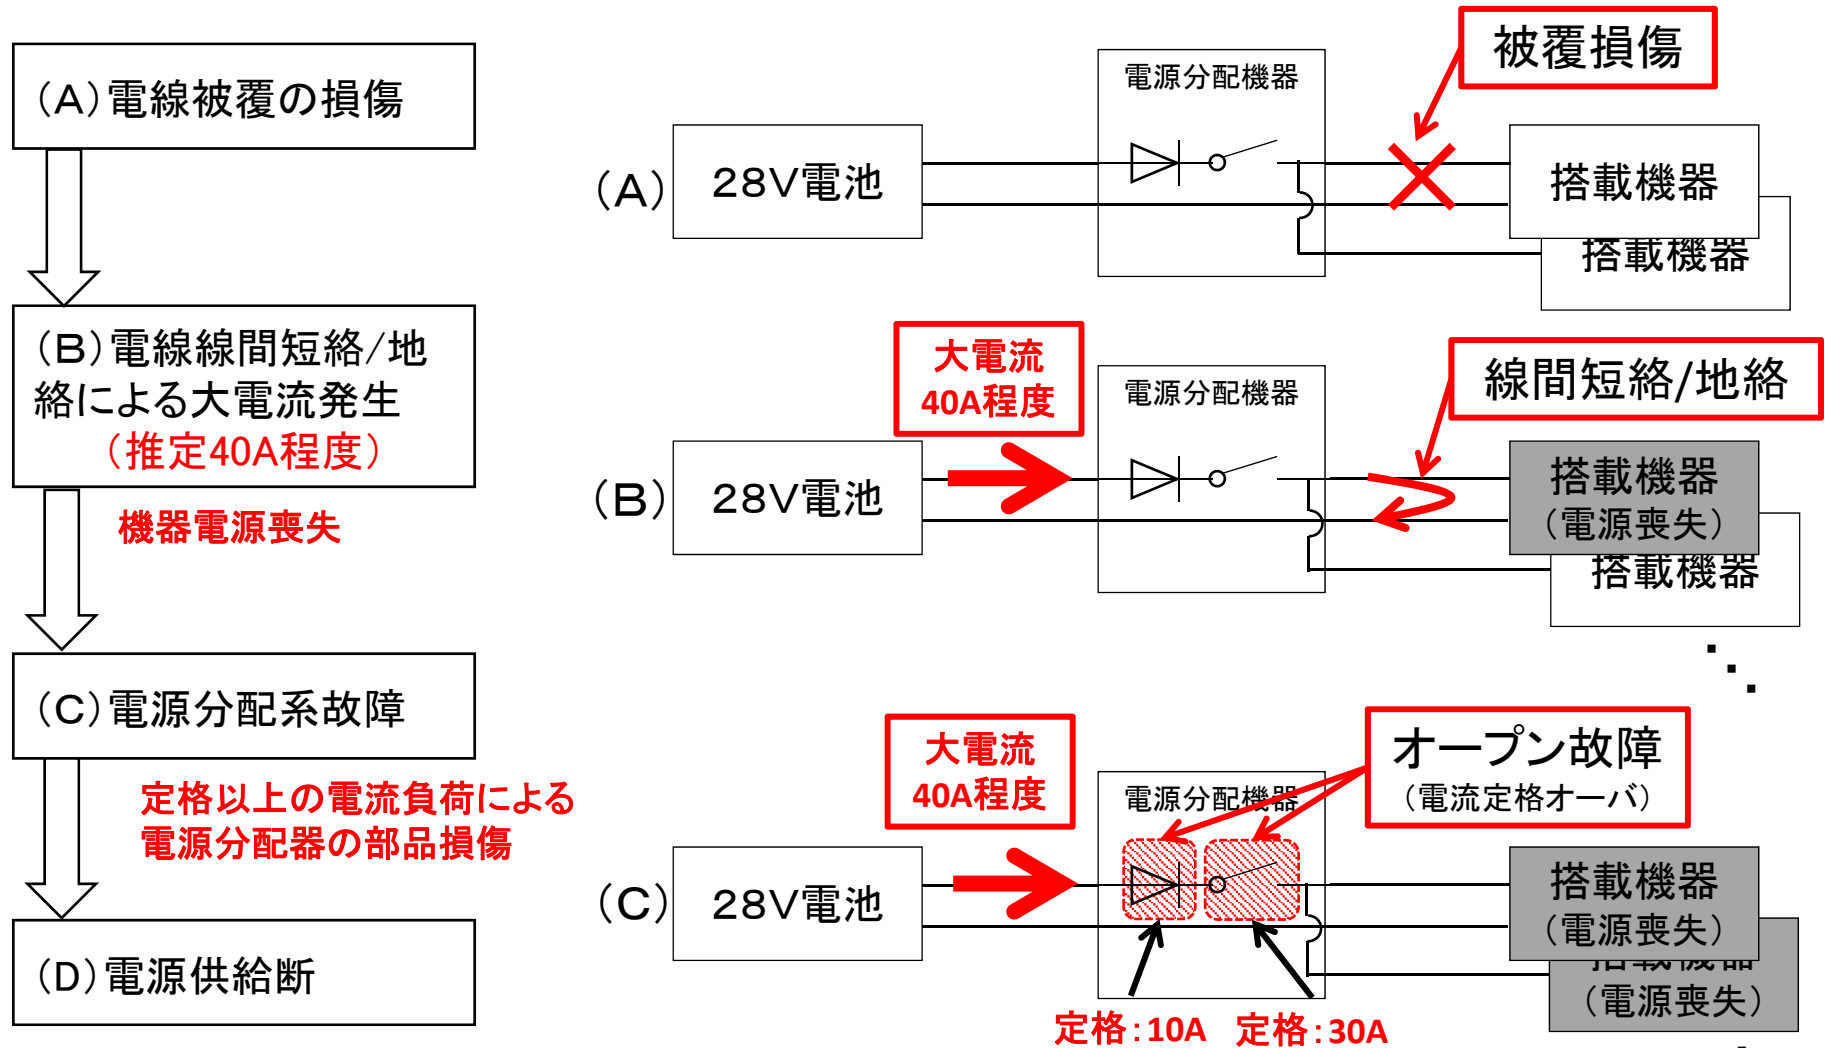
(A)電線被覆の損傷

(B)電線線間短絡/地絡による大電流発生
(推定40A程度)

機器電源喪失

(C)電源分配系故障

定格以上の電流負荷による
電源分配器の部品損傷

(D)電源供給断

被覆損傷

電源分配機器

(A) 28V電池

搭載機器

搭載機器

大電流
40A程度

電源分配機器

線間短絡/地絡

(B) 28V電池

搭載機器
(電源喪失)

搭載機器

大電流
40A程度

オープン故障
(電流定格オーバ)

電源分配機器

(C) 28V電池

搭載機器
(電源喪失)

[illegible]
(電源喪失)

定格:10A 定格:30A